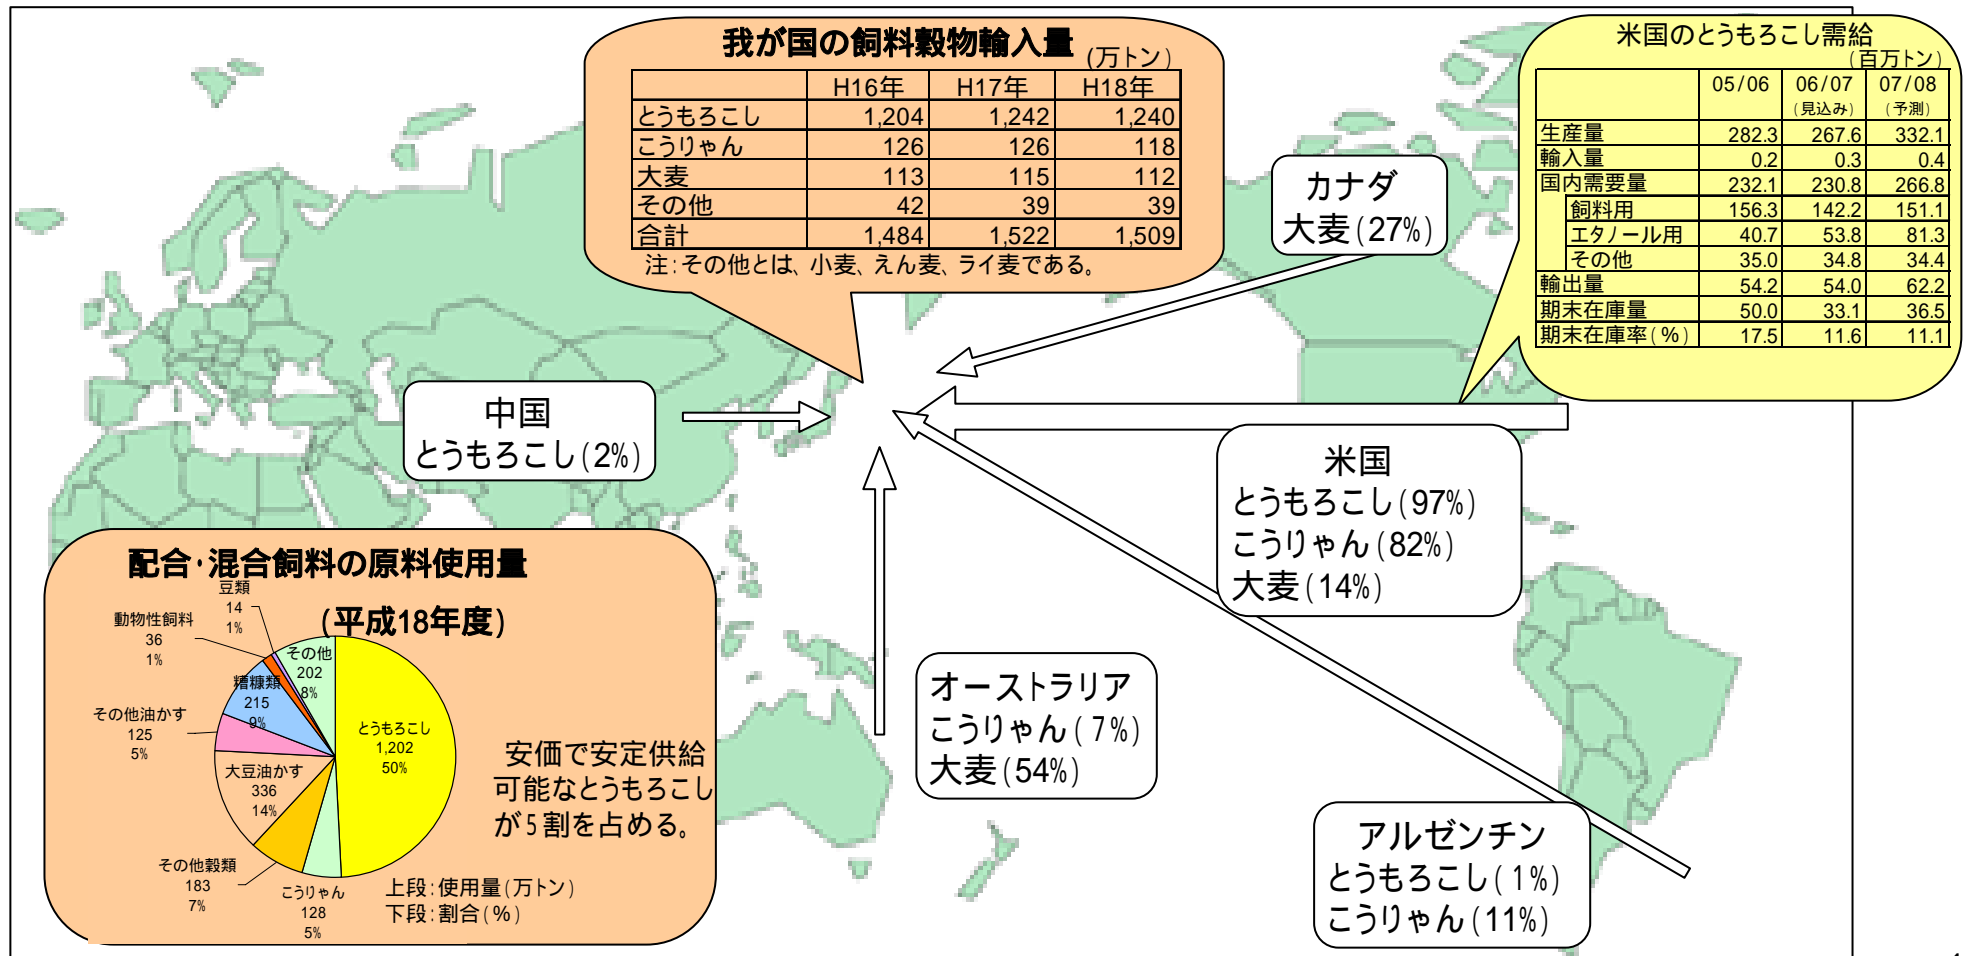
我が国の飼料穀物輸入量 (万トン)

| | H16年 | H17年 | H18年 |
|---|---|---|---|
| とうもろこし | 1,204 | 1,242 | 1,240 |
| こうりゃん | 126 | 126 | 118 |
| 大麦 | 113 | 115 | 112 |
| その他 | 42 | 39 | 39 |
| 合計 | 1,484 | 1,522 | 1,509 |

注:その他とは、小麦、えん麦、ライ麦である。

米国のとうもろこし需給
(百万トン)

| | 05/06 | 06/07 (見込み) | 07/08 (予測) |
|---|---|---|---|
| 生産量 | 282.3 | 267.6 | 332.1 |
| 輸入量 | 0.2 | 0.3 | 0.4 |
| 国内需要量 | 232.1 | 230.8 | 266.8 |
| 飼料用 | 156.3 | 142.2 | 151.1 |
| エタノール用 | 40.7 | 53.8 | 81.3 |
| その他 | 35.0 | 34.8 | 34.4 |
| 輸出量 | 54.2 | 54.0 | 62.2 |
| 期末在庫量 | 50.0 | 33.1 | 36.5 |
| 期末在庫率(%) | 17.5 | 11.6 | 11.1 |

カナダ
大麦(27%)

中国
とうもろこし(2%)

米国
とうもろこし(97%)
こうりゃん(82%)
大麦(14%)

オーストラリア
こうりゃん(7%)
大麦(54%)

アルゼンチン
とうもろこし(1%)
こうりゃん(11%)

配合·混合飼料の原料使用量
(平成18年度)

豆類 14 1%
動物性飼料 36 1%
その他 202 8%
糟糠類 215 9%
その他油かす 125 5%
とうもろこし 1,202 50%
大豆油かす 336 14%
その他穀類 183 7%
こうりゃん 128 5%

安価で安定供給可能なとうもろこしが5割を占める。

上段:使用量(万トン)
下段:割合(%)